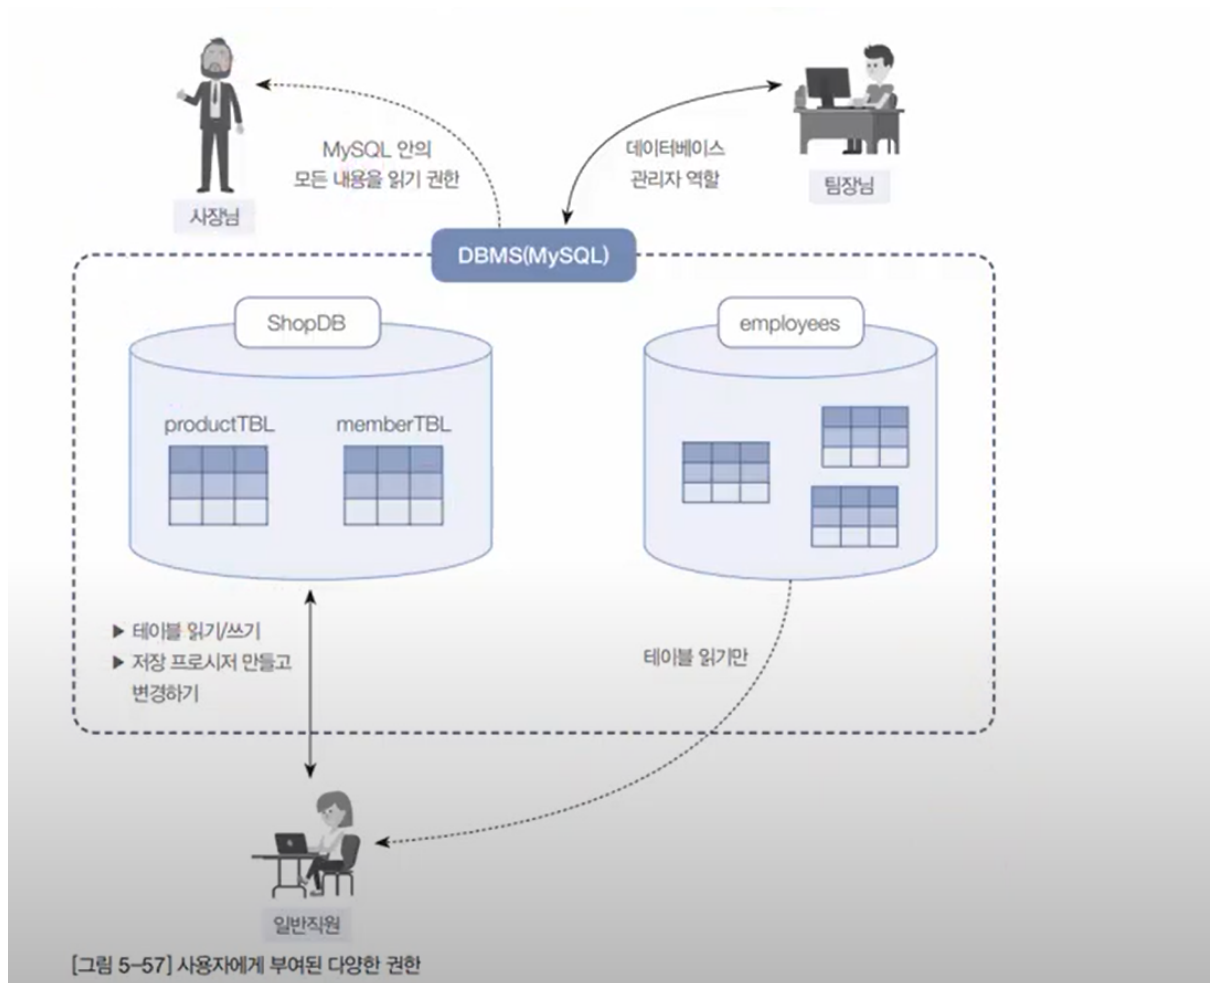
MySQL 안의
모든 내용을 읽기 권한

사장님

데이터베이스
관리자 역할

팀장님

DBMS(MySQL)

ShopDB

productTBL

memberTBL

employees

▶ 테이블 읽기/쓰기
▶ 저장 프로시저 만들고 변경하기

테이블 읽기만

일반직원

[그림 5-57] 사용자에게 부여된 다양한 권한